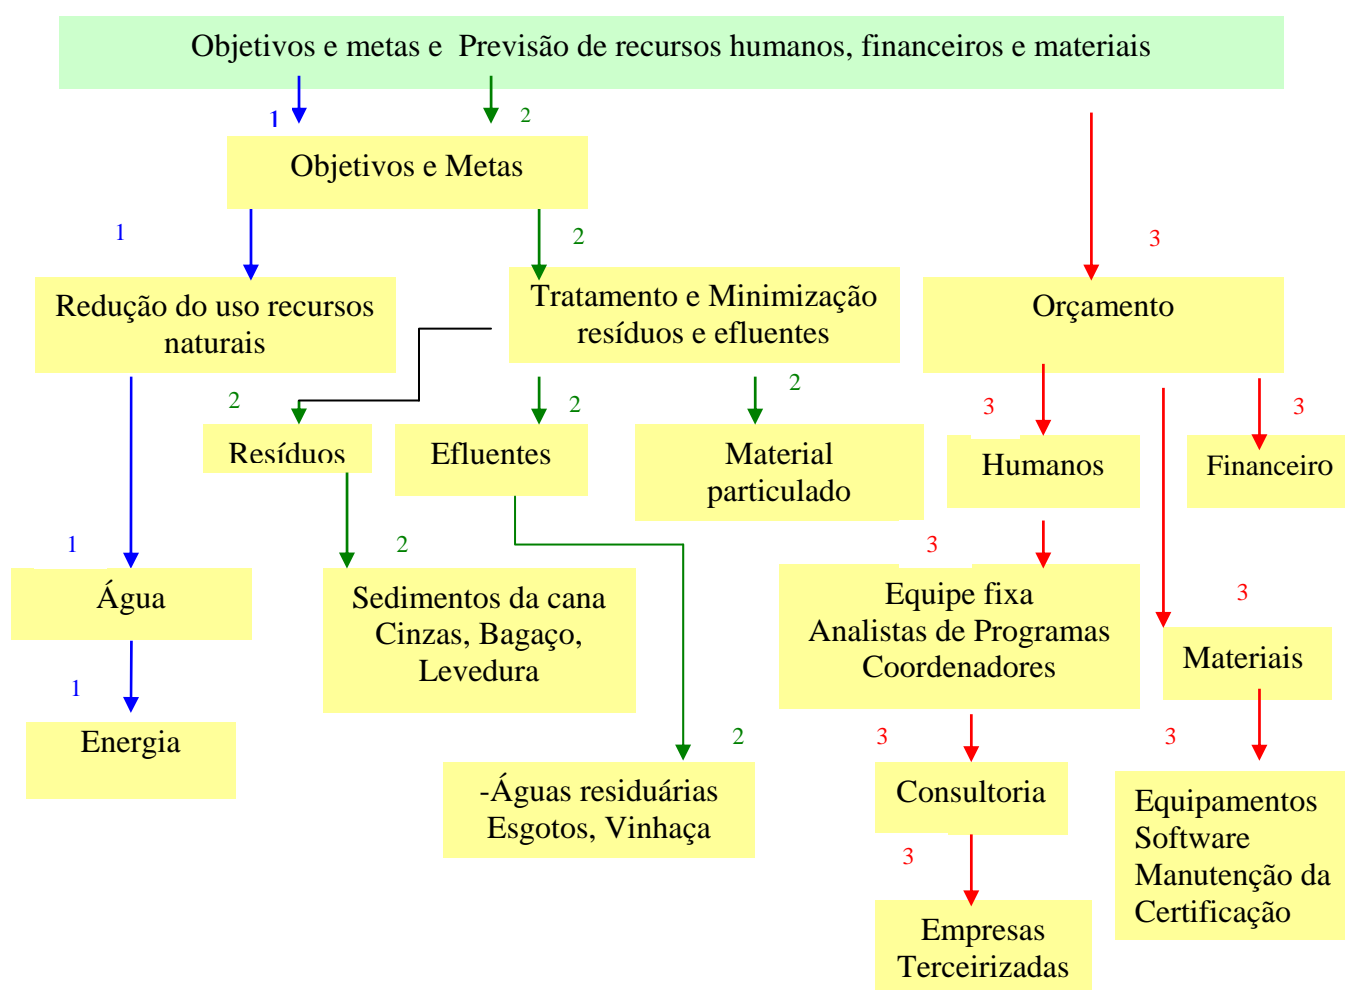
Objetivos e metas e Previsão de recursos humanos, financeiros e materiais

1

2

Objetivos e Metas

1

2

3

Redução do uso recursos naturais

Tratamento e Minimização resíduos e efluentes

Orçamento

2

2

2

3

3

Resíduos

Efluentes

Material particulado

Humanos

Financeiro

1

2

3

Água

Sedimentos da cana Cinzas, Bagaço, Levedura

Equipe fixa Analistas de Programas Coordenadores

3

Materiais

1

Energia

2

3

3

-Águas residuárias Esgotos, Vinhaça

Consultoria

Equipamentos Software Manutenção da Certificação

3

Empresas Terceirizadas